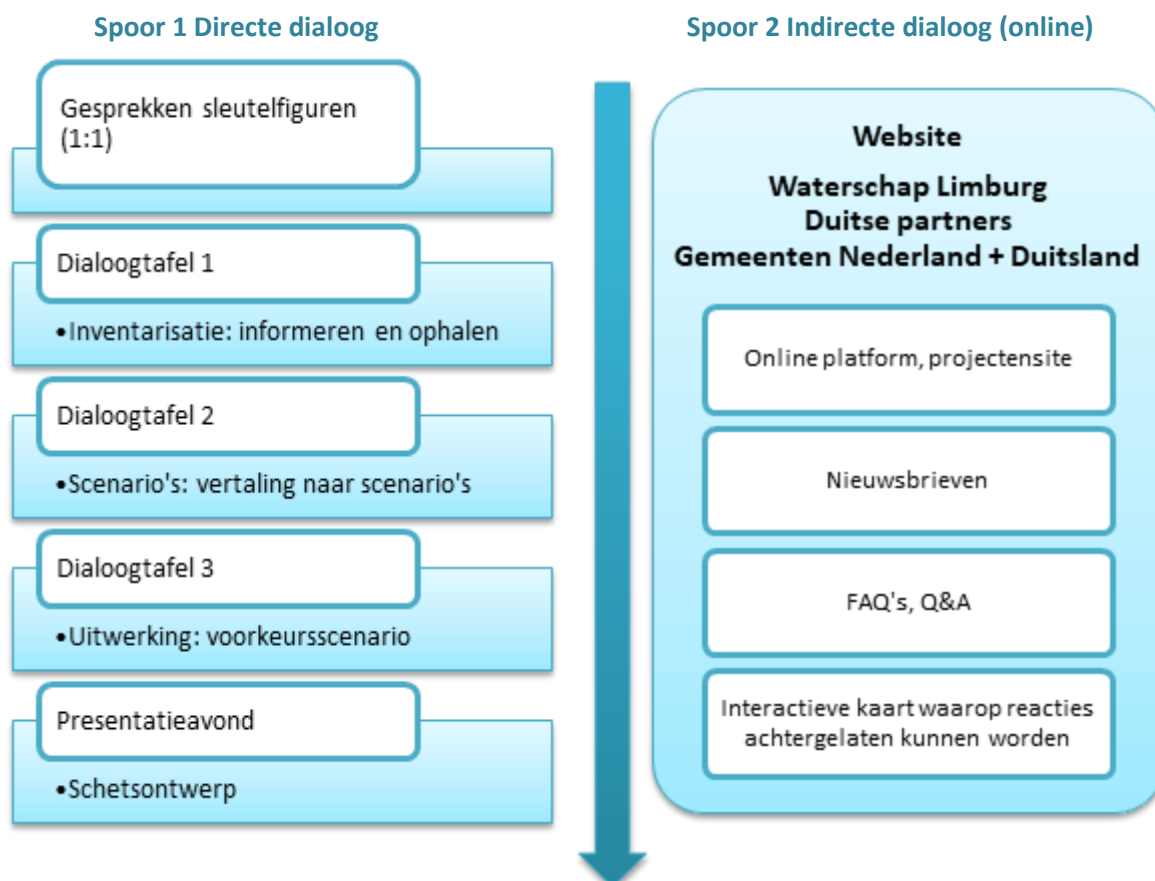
Spoor 1 Directe dialoog

Gesprekken sleutelfiguren (1:1)

Dialoogtafel 1

•Inventarisatie: informeren en ophalen

Dialoogtafel 2

•Scenario's: vertaling naar scenario's

Dialoogtafel 3

•Uitwerking: voorkeursscenario

Presentatieavond

•Schetsontwerp

Spoor 2 Indirecte dialoog (online)

Website

Waterschap Limburg
Duitse partners
Gemeenten Nederland + Duitsland

Online platform, projectensite

Nieuwsbrieven

FAQ's, Q&A

Interactieve kaart waarop reacties achtergelaten kunnen worden